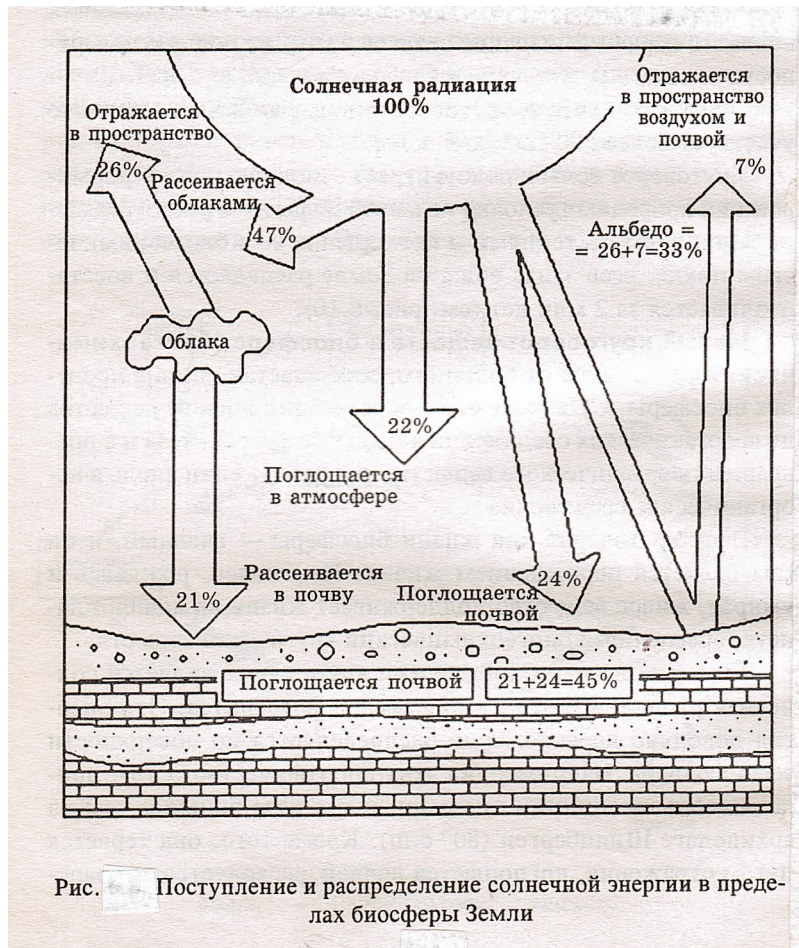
Солнечная радиация
100%

Отражается
в пространство

26%

Рассеивается
облаками

47%

Отражается
в пространство
воздухом и
почвой

7%

Альбедо =
= 26+7=33%

Облака

22%

Поглощается
в атмосфере

Рассеивается
в почву

21%

24%

Поглощается
почвой

Поглощается почвой

21+24=45%

Рис. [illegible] Поступление и распределение солнечной энергии в пределах биосферы Земли